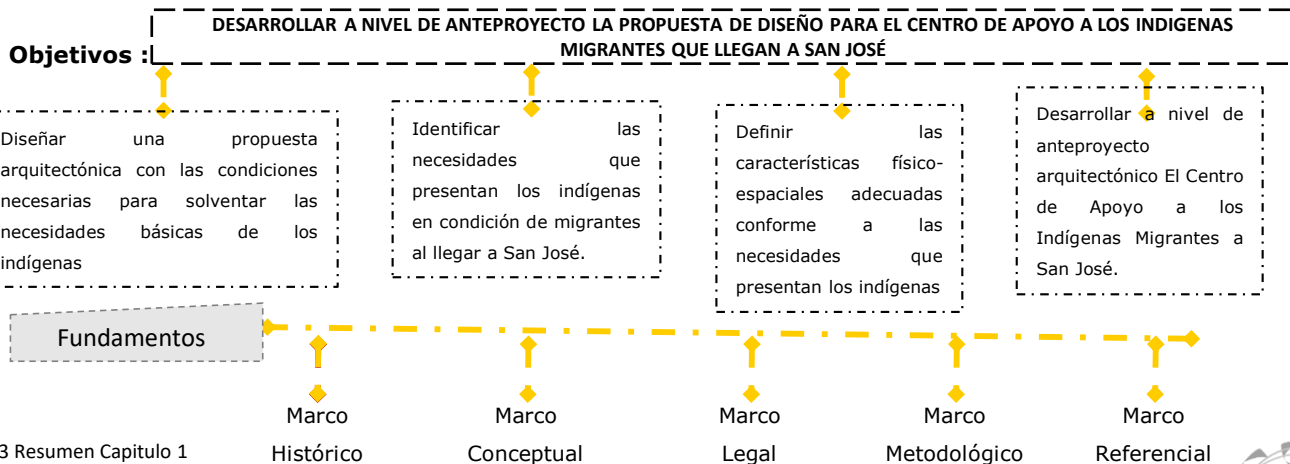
Objetivos :

DESARROLLAR A NIVEL DE ANTEPROYECTO LA PROPUESTA DE DISEÑO PARA EL CENTRO DE APOYO A LOS INDIGENAS MIGRANTES QUE LLEGAN A SAN JOSÉ

Diseñar una propuesta arquitectónica con las condiciones necesarias para solventar las necesidades básicas de los indígenas

Identificar las necesidades que presentan los indígenas en condición de migrantes al llegar a San José.

Definir las características físico-espaciales adecuadas conforme a las necesidades que presentan los indígenas

Desarrollar a nivel de anteproyecto arquitectónico El Centro de Apoyo a los Indígenas Migrantes a San José.

Fundamentos

Marco Histórico

Marco Conceptual

Marco Legal

Marco Metodológico

Marco Referencial

3 Resumen Capitulo 1